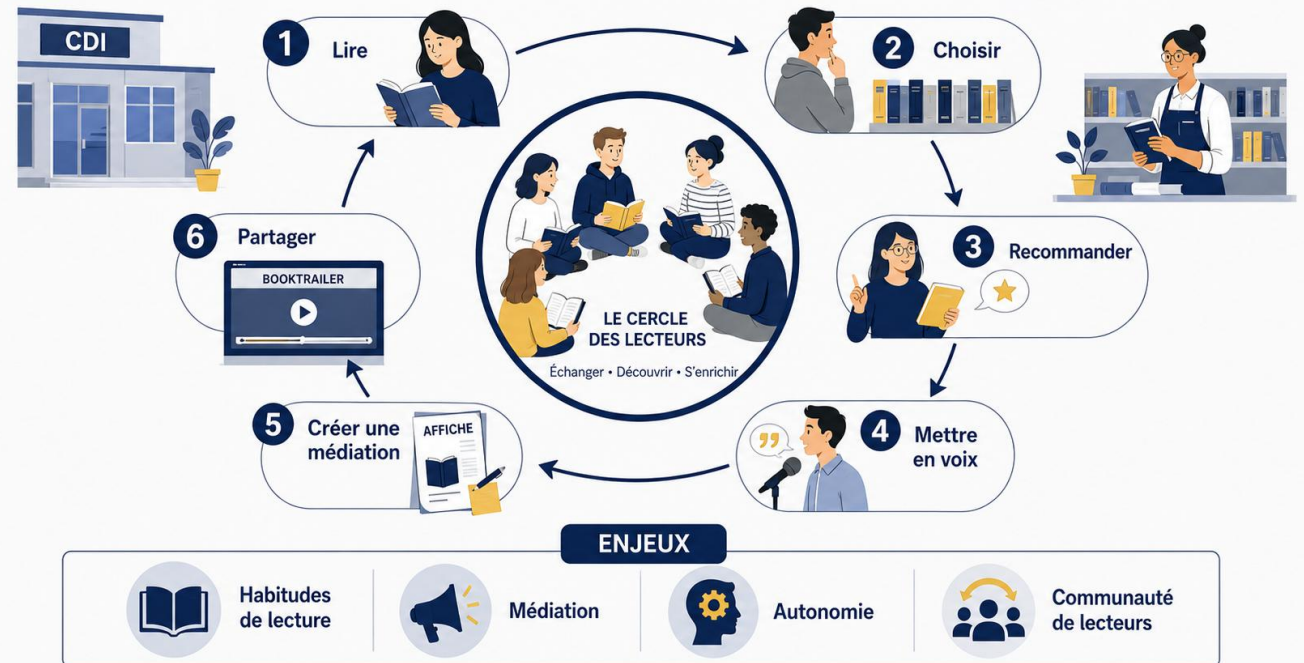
CDI

1 Lire

2 Choisir

3 Recommander

4 Mettre en voix

5 Créer une médiation

AFFICHE

6 Partager

BOOKTRAILER

LE CERCLE DES LECTEURS

Échanger • Découvrir • S'enrichir

ENJEUX

Habitudes de lecture

Médiation

Autonomie

Communauté de lecteurs